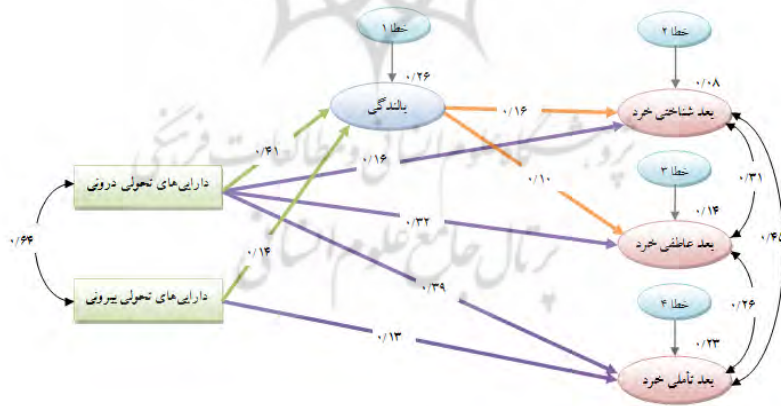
خطا ۱
۰/۲۶
بالندگی
خطا ۲
۰/۰۸
بعد شناختی خرد
۰/۱۶
۰/۱۰
۰/۴۱
۰/۱۶
دارایی‌های تحولی درونی
خطا ۳
۰/۳۱
۰/۱۴
۰/۶۴
۰/۳۲
بعد عاطفی خرد
۰/۴۵
۰/۱۴
دارایی‌های تحولی بیرونی
۰/۳۹
خطا ۴
۰/۲۶
۰/۲۳
۰/۱۳
بعد تأملی خرد
پژوهشگاه علوم انسانی و مطالعات فرهنگی
پرتال جامع علوم انسانی